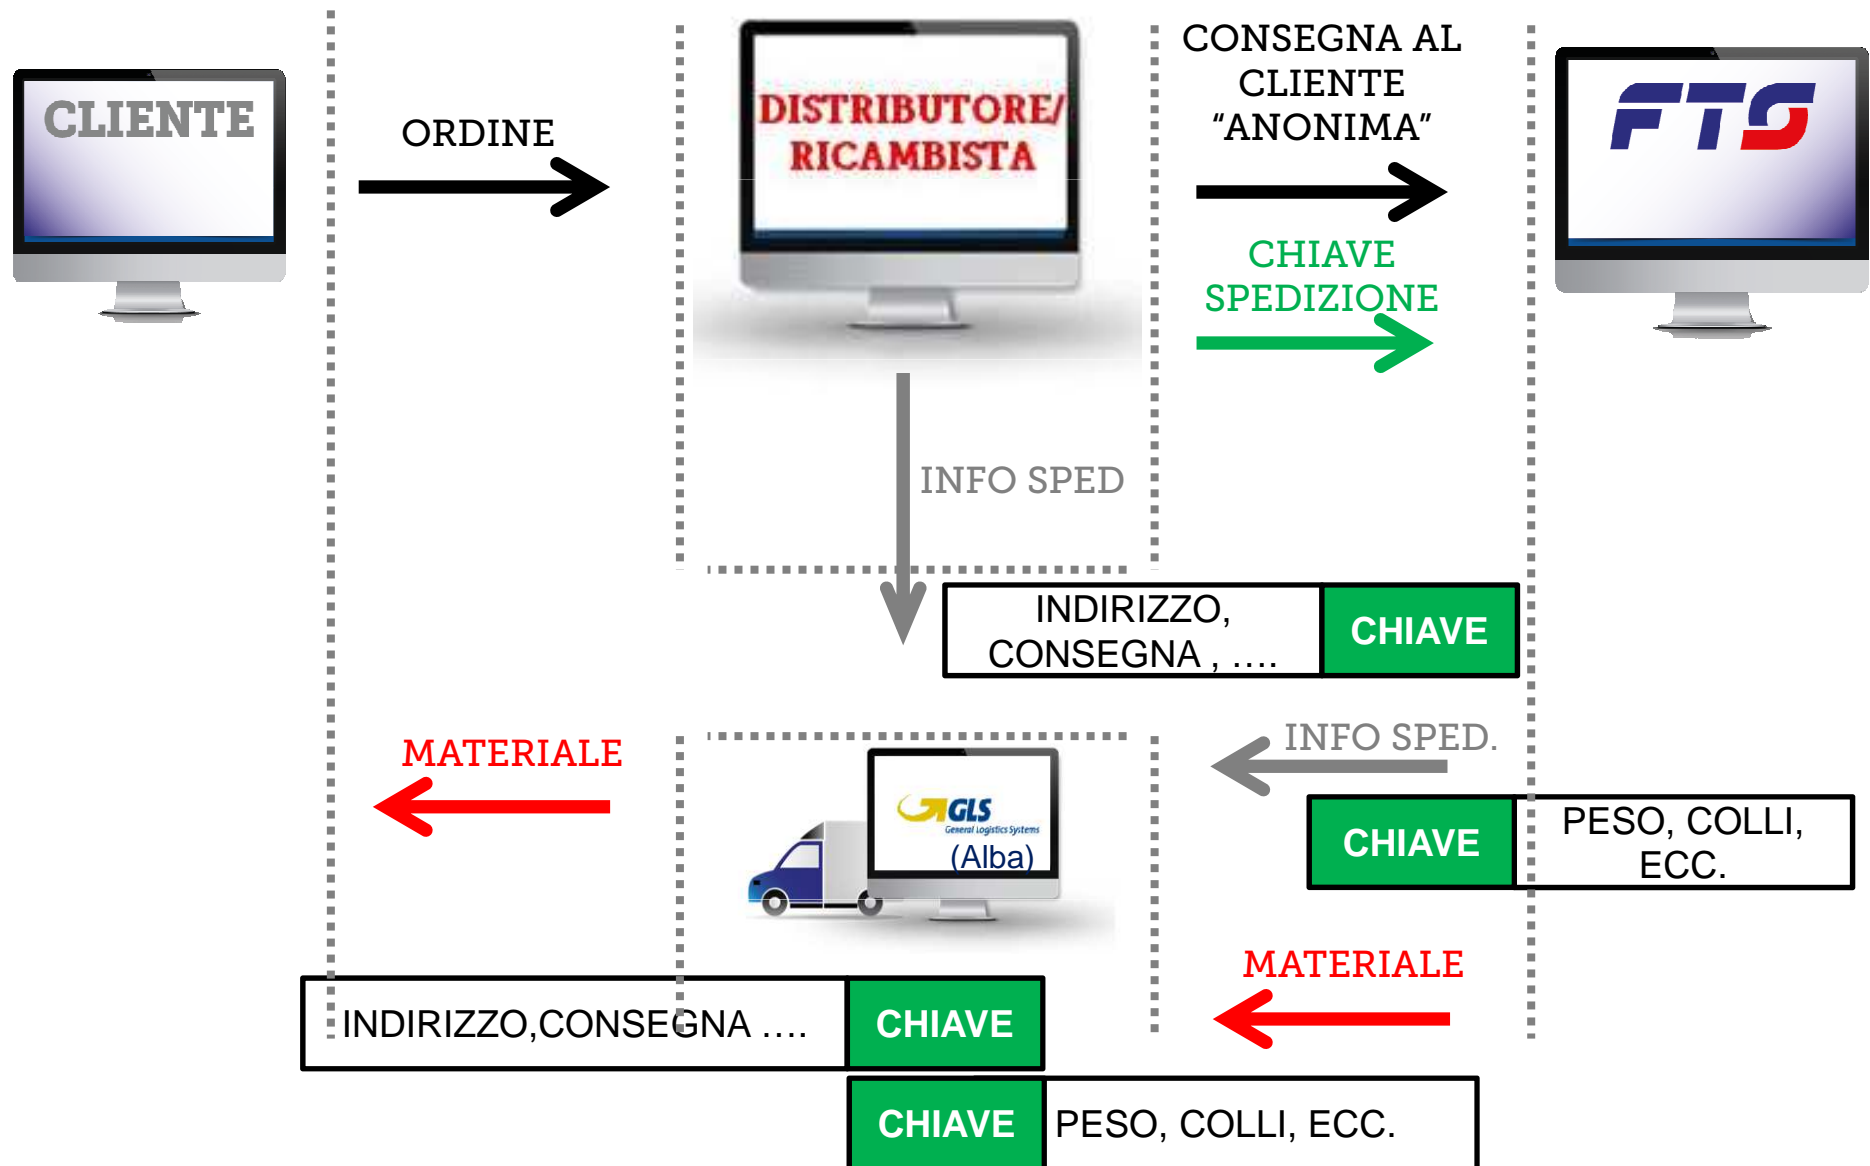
CLIENTE

ORDINE

DISTRIBUTORE/ RICAMBISTA

CONSEGNA AL CLIENTE “ANONIMA”

FTS

CHIAVE SPEDIZIONE

INFO SPED

| INDIRIZZO, CONSEGNA , …. | CHIAVE |
|---|---|

MATERIALE

GLS General Logistics Systems (Alba)

INFO SPED.

| CHIAVE | PESO, COLLI, ECC. |
|---|---|

MATERIALE

| INDIRIZZO,CONSEGNA …. | CHIAVE |
|---|---|

| CHIAVE | PESO, COLLI, ECC. |
|---|---|